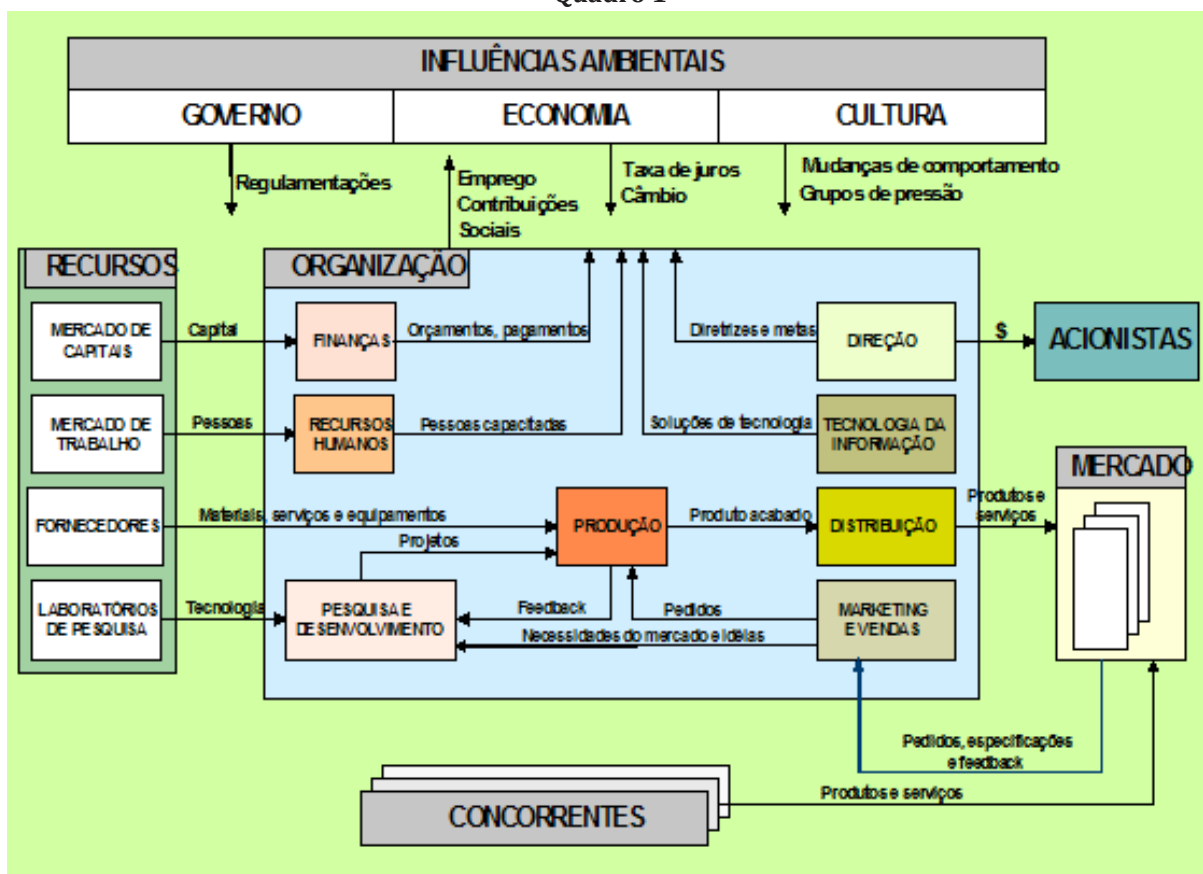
Quadro 1

INFLUÊNCIAS AMBIENTAIS

GOVERNO

ECONOMIA

CULTURA

Regulamentações

Emprego
Contribuições
Sociais

Taxa de juros
Câmbio

Mudanças de comportamento
Grupos de pressão

RECURSOS

ORGANIZAÇÃO

MERCADO DE CAPITAIS

Capital

FINANÇAS

Orçamentos, pagamentos

Diretrizes e metas

DIREÇÃO

$

ACIONISTAS

MERCADO DE TRABALHO

Pessoas

RECURSOS HUMANOS

Pessoas capacitadas

Soluções de tecnologia

TECNOLOGIA DA INFORMAÇÃO

MERCADO

FORNECEDORES

Materiais, serviços e equipamentos

PRODUÇÃO

Produto acabado

DISTRIBUIÇÃO

Produtos e serviços

Projetos

LABORATÓRIOS DE PESQUISA

Tecnologia

PESQUISA E DESENVOLVIMENTO

Feedback

Pedidos

MARKETING E VENDAS

Necessidades do mercado e idéias

Pedidos, especificações e feedback

CONCORRENTES

Produtos e serviços